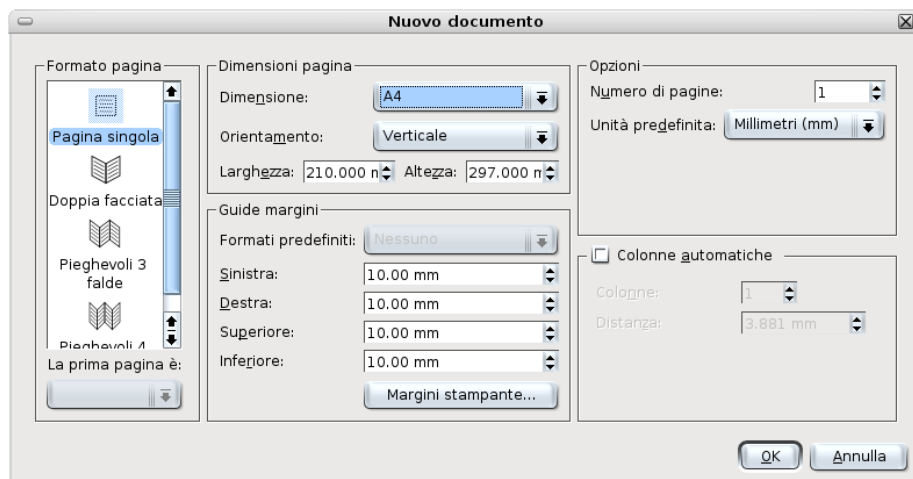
Nuovo documento

Formato pagina

Pagina singola

Doppia facciata

Pieghevoli 3 falde

Pieghevoli 4

La prima pagina è:

Dimensioni pagina

Dimensione: A4

Orientamento: Verticale

Larghezza: 210.000 n Altezza: 297.000 n

Guide margini

Formati predefiniti: Nessuno

Sinistra: 10.00 mm

Destra: 10.00 mm

Superiore: 10.00 mm

Inferiore: 10.00 mm

Margini stampante...

Opzioni

Numero di pagine: 1

Unità predefinita: Millimetri (mm)

Colonne automatiche

Colonne: 1

Distanza: 3.881 mm

OK

Annulla